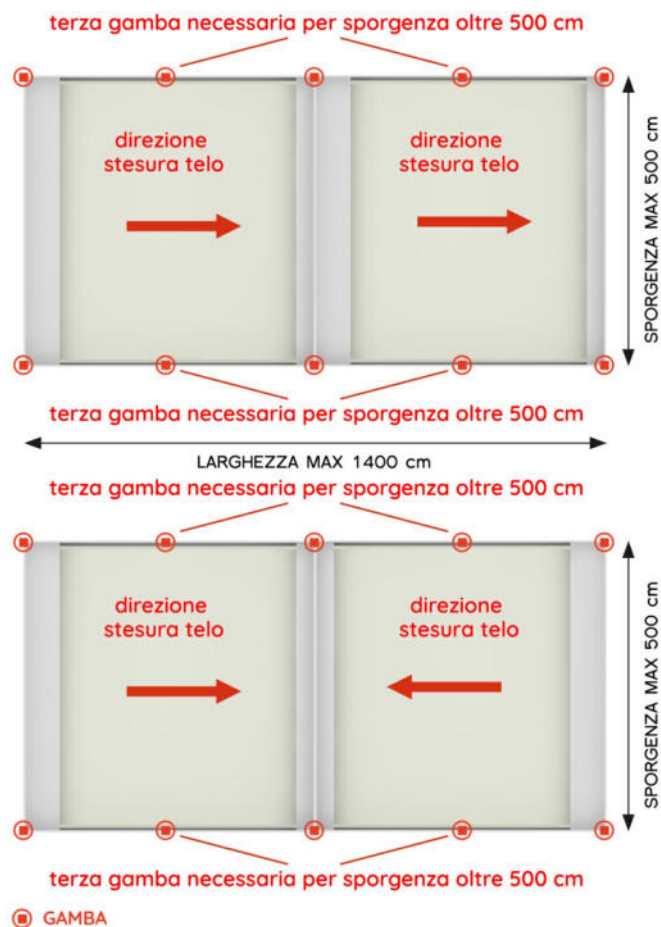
terza gamba necessaria per sporgenza oltre 500 cm

direzione stesura telo

direzione stesura telo

SPORGENZA MAX 500 cm

terza gamba necessaria per sporgenza oltre 500 cm

LARGHEZZA MAX 1400 cm

terza gamba necessaria per sporgenza oltre 500 cm

direzione stesura telo

direzione stesura telo

SPORGENZA MAX 500 cm

terza gamba necessaria per sporgenza oltre 500 cm

GAMBA